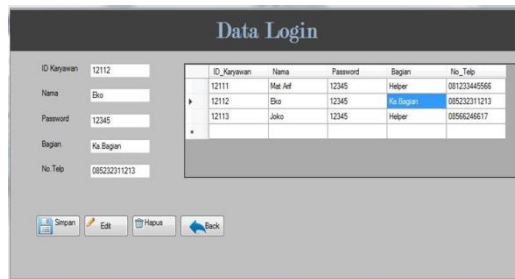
Data Login

ID Karyawan 12112

Nama Eko

Password 12345

Bagian Ka.Bagian

No.Telp 085232311213

| | ID_Karyawan | Nama | Password | Bagian | No_Telp |
|---|---|---|---|---|---|
| | 12111 | Mat Arif | 12345 | Helper | 081233445566 |
| ▸ | 12112 | Eko | 12345 | Ka.Bagian | 085232311213 |
| | 12113 | Joko | 12345 | Helper | 08566246617 |
| * | | | | | |

Simpan Edit Hapus Back